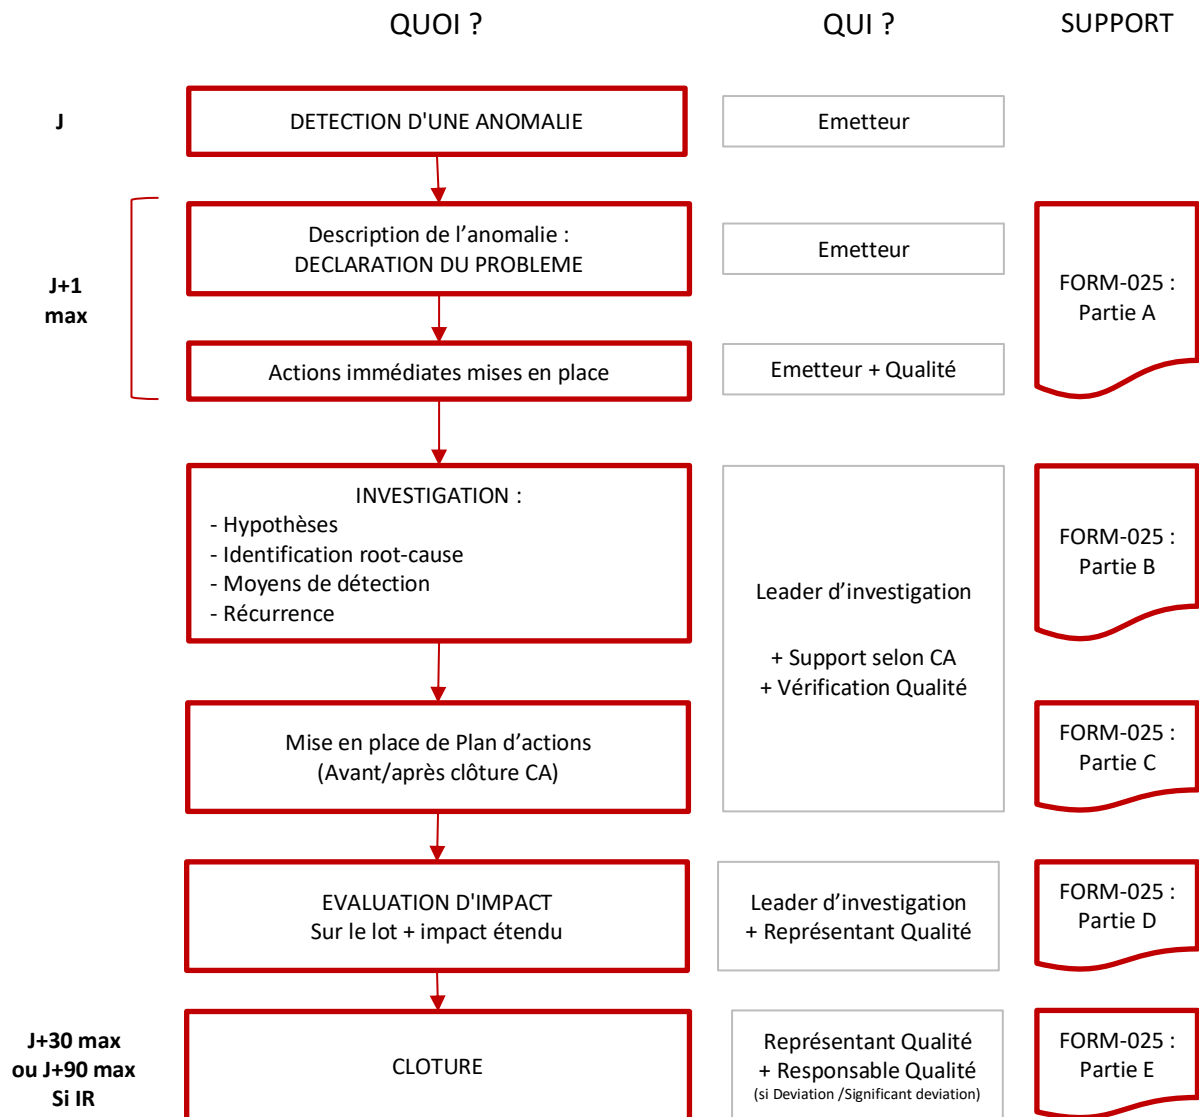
QUOI ?

QUI ?

SUPPORT

J

DETECTION D'UNE ANOMALIE

Emetteur

J+1 max

Description de l’anomalie : DECLARATION DU PROBLEME

Emetteur

Actions immédiates mises en place

Emetteur + Qualité

FORM-025 : Partie A

INVESTIGATION :
- Hypothèses
- Identification root-cause
- Moyens de détection
- Récurrence

Leader d’investigation

+ Support selon CA
+ Vérification Qualité

FORM-025 : Partie B

Mise en place de Plan d’actions (Avant/après clôture CA)

FORM-025 : Partie C

EVALUATION D'IMPACT
Sur le lot + impact étendu

Leader d’investigation
+ Représentant Qualité

FORM-025 : Partie D

J+30 max ou J+90 max Si IR

CLOTURE

Représentant Qualité
+ Responsable Qualité
(si Deviation /Significant deviation)

FORM-025 : Partie E